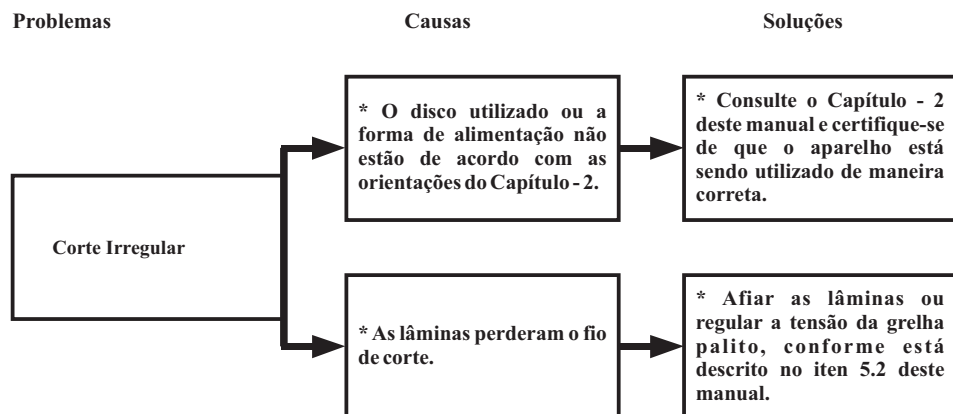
Problemas

Causas

Soluções

Corte Irregular

* O disco utilizado ou a forma de alimentação não estão de acordo com as orientações do Capítulo - 2.

* Consulte o Capítulo - 2 deste manual e certifique-se de que o aparelho está sendo utilizado de maneira correta.

* As lâminas perderam o fio de corte.

* Afiar as lâminas ou regular a tensão da grelha palito, conforme está descrito no iten 5.2 deste manual.